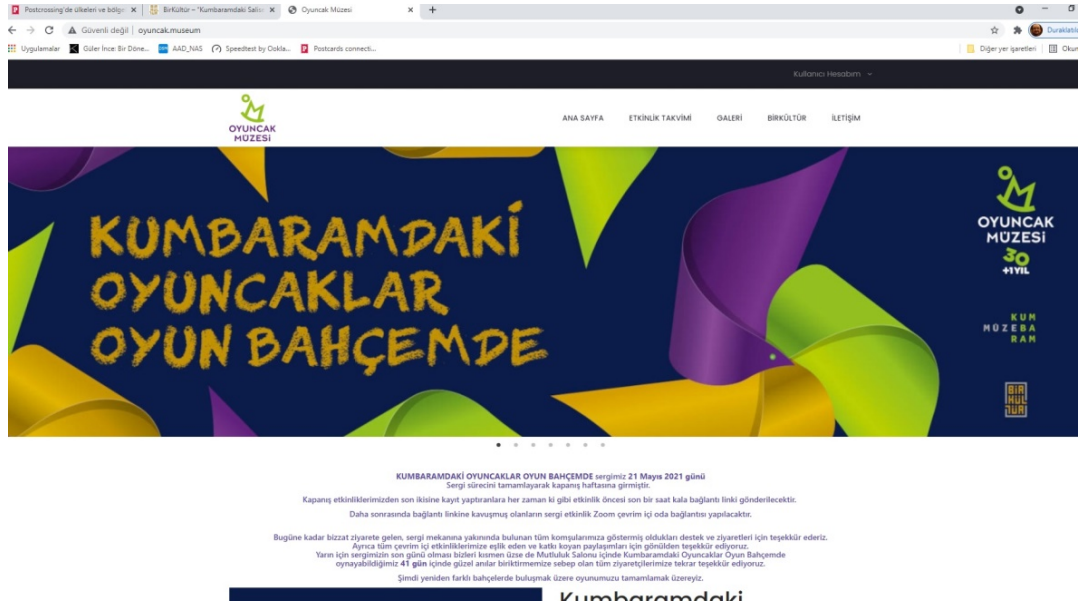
Postcrossing'de ülkeleri ve bilgi ×
BirKültür – "Kumbaramdaki Salo ×
Oyuncak Müzesi ×
Güvenli değil | oyuncak.museum
Duraklatıl
Uygulamalar
Güler İnce: Bir Döne...
AAD_NAS
Speedtest by Ookla...
Postcards connecti...
Diğer yer işaretleri
Okum

Kullanıcı Hesabım

OYUNCAK MÜZESİ

ANA SAYFA
ETKİNLİK TAKVİMİ
GALERİ
BİRKÜLTÜR
İLETİŞİM

KUMBARAMDAKİ OYUNCAKLAR OYUN BAHÇEMDE

OYUNCAK MÜZESİ 30 +1YIL

KUM MÜZEBA RAM

BİR KÜL TÜR

KUMBARAMDAKİ OYUNCAKLAR OYUN BAHÇEMDE sergimiz 21 Mayıs 2021 günü Sergi sürecini tamamlayarak kapanış haftasına girmiştir.

Kapanış etkinliklerimizden son ikisine kayıt yaptıranlara her zaman ki gibi etkinlik öncesi son bir saat kala bağlantı linki gönderilecektir.

Daha sonrasında bağlantı linkine kavuşmuş olanların sergi etkinlik Zoom çevrim içi oda bağlantısı yapılacaktır.

Bugüne kadar bizzat ziyarete gelen, sergi mekanına yakınında bulunan tüm komşularımıza göstermiş oldukları destek ve ziyaretleri için teşekkür ederiz. Ayrıca tüm çevrim içi etkinliklerimize eşlik eden ve katkı koyan paylaşımları için gönülden teşekkür ediyoruz. Yarın için sergimizin son günü olması bizleri kısmen üzse de Mutluluk Salonu içinde Kumbaramdaki Oyuncaklar Oyun Bahçemde oynayabildiğimiz 41 gün içinde güzel anılar biriktirmemize sebep olan tüm ziyaretçilerimize tekrar teşekkür ediyoruz.

Şimdi yeniden farklı bahçelerde buluşmak üzere oyunumuzu tamamlamak üzereyiz.

Kumbaramdaki